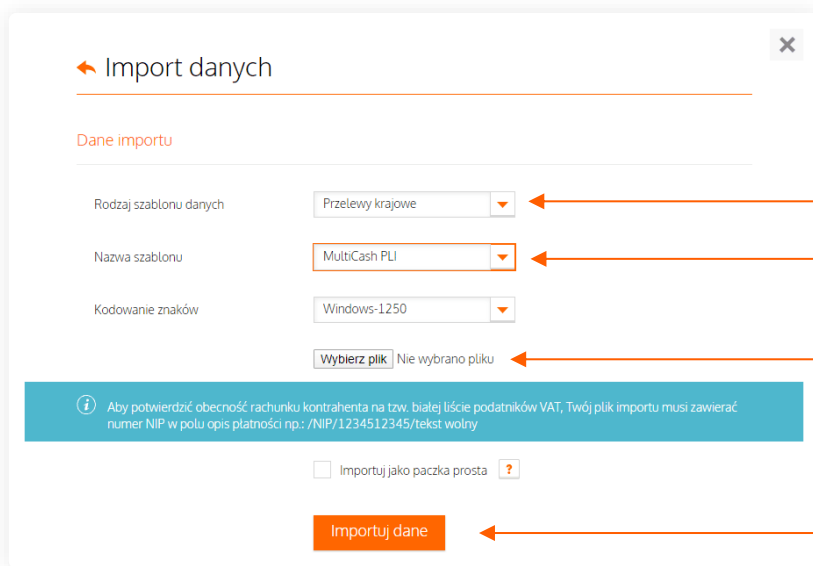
Import danych

Dane importu

Rodzaj szablonu danych Przelewy krajowe

Nazwa szablonu MultiCash PLI

Kodowanie znaków Windows-1250

Wybierz plik Nie wybrano pliku

Aby potwierdzić obecność rachunku kontrahenta na tzw. białej liście podatników VAT, Twój plik importu musi zawierać numer NIP w polu opis płatności np.: /NIP/1234512345/tekst wolny

Importuj jako paczka prosta ?

Importuj dane